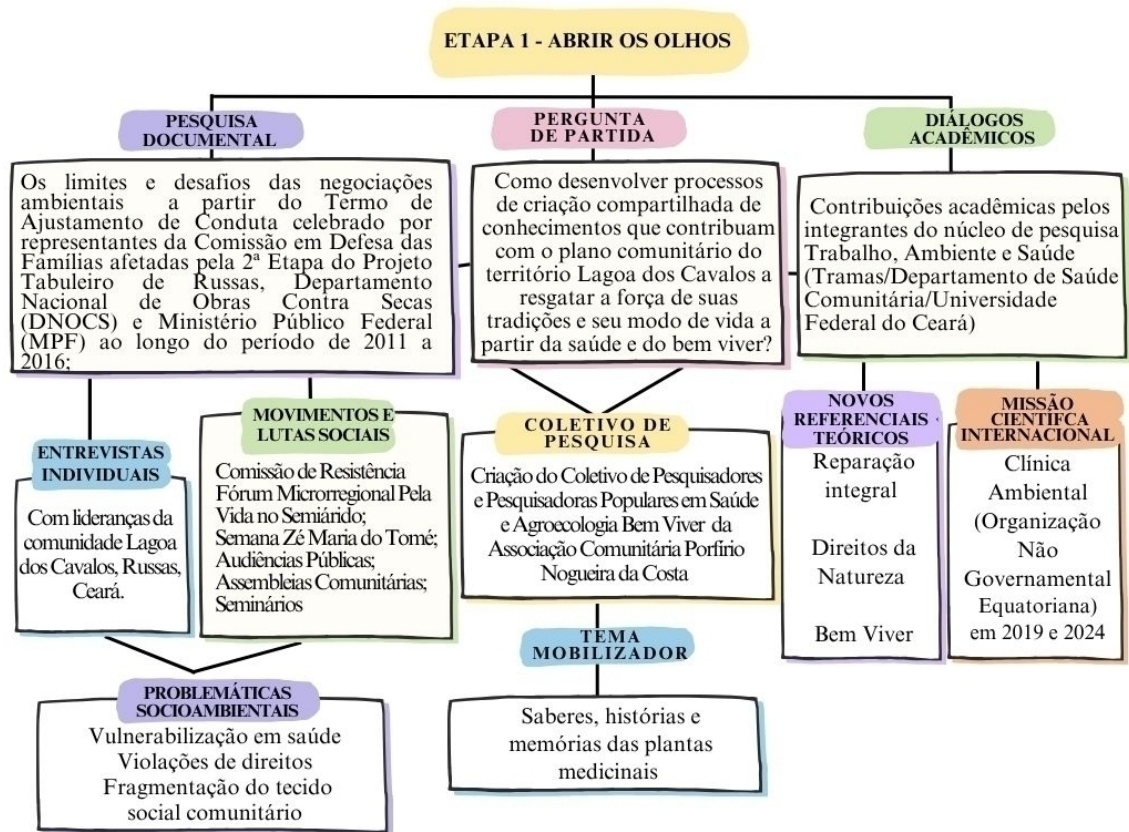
ETAPA 1 - ABRIR OS OLHOS

PESQUISA DOCUMENTAL

Os limites e desafios das negociações ambientais a partir do Termo de Ajustamento de Conduta celebrado por representantes da Comissão em Defesa das Famílias afetadas pela 2ª Etapa do Projeto Tabuleiro de Russas, Departamento Nacional de Obras Contra Secas (DNOCS) e Ministério Público Federal (MPF) ao longo do período de 2011 a 2016;

PERGUNTA DE PARTIDA

Como desenvolver processos de criação compartilhada de conhecimentos que contribuam com o plano comunitário do território Lagoa dos Cavalos a resgatar a força de suas tradições e seu modo de vida a partir da saúde e do bem viver?

DIÁLOGOS ACADÊMICOS

Contribuições acadêmicas pelos integrantes do núcleo de pesquisa Trabalho, Ambiente e Saúde (Tramas/Departamento de Saúde Comunitária/Universidade Federal do Ceará)

ENTREVISTAS INDIVIDUAIS

Com lideranças da comunidade Lagoa dos Cavalos, Russas, Ceará.

MOVIMENTOS E LUTAS SOCIAIS

Comissão de Resistência
Fórum Microrregional Pela Vida no Semiárido;
Semana Zé Maria do Tomé;
Audiências Públicas;
Assembleias Comunitárias;
Seminários

COLETIVO DE PESQUISA

Criação do Coletivo de Pesquisadores e Pesquisadoras Populares em Saúde e Agroecologia Bem Viver da Associação Comunitária Porfírio Nogueira da Costa

NOVOS REFERENCIAIS TEÓRICOS

Reparação integral

Direitos da Natureza

Bem Viver

MISSÃO CIENTIFCA INTERNACIONAL

Clínica Ambiental (Organização Não Governamental Equatoriana) em 2019 e 2024

TEMA MOBILIZADOR

Saberes, histórias e memórias das plantas medicinais

PROBLEMÁTICAS SOCIOAMBIENTAIS

Vulnerabilização em saúde
Violações de direitos
Fragmentação do tecido social comunitário